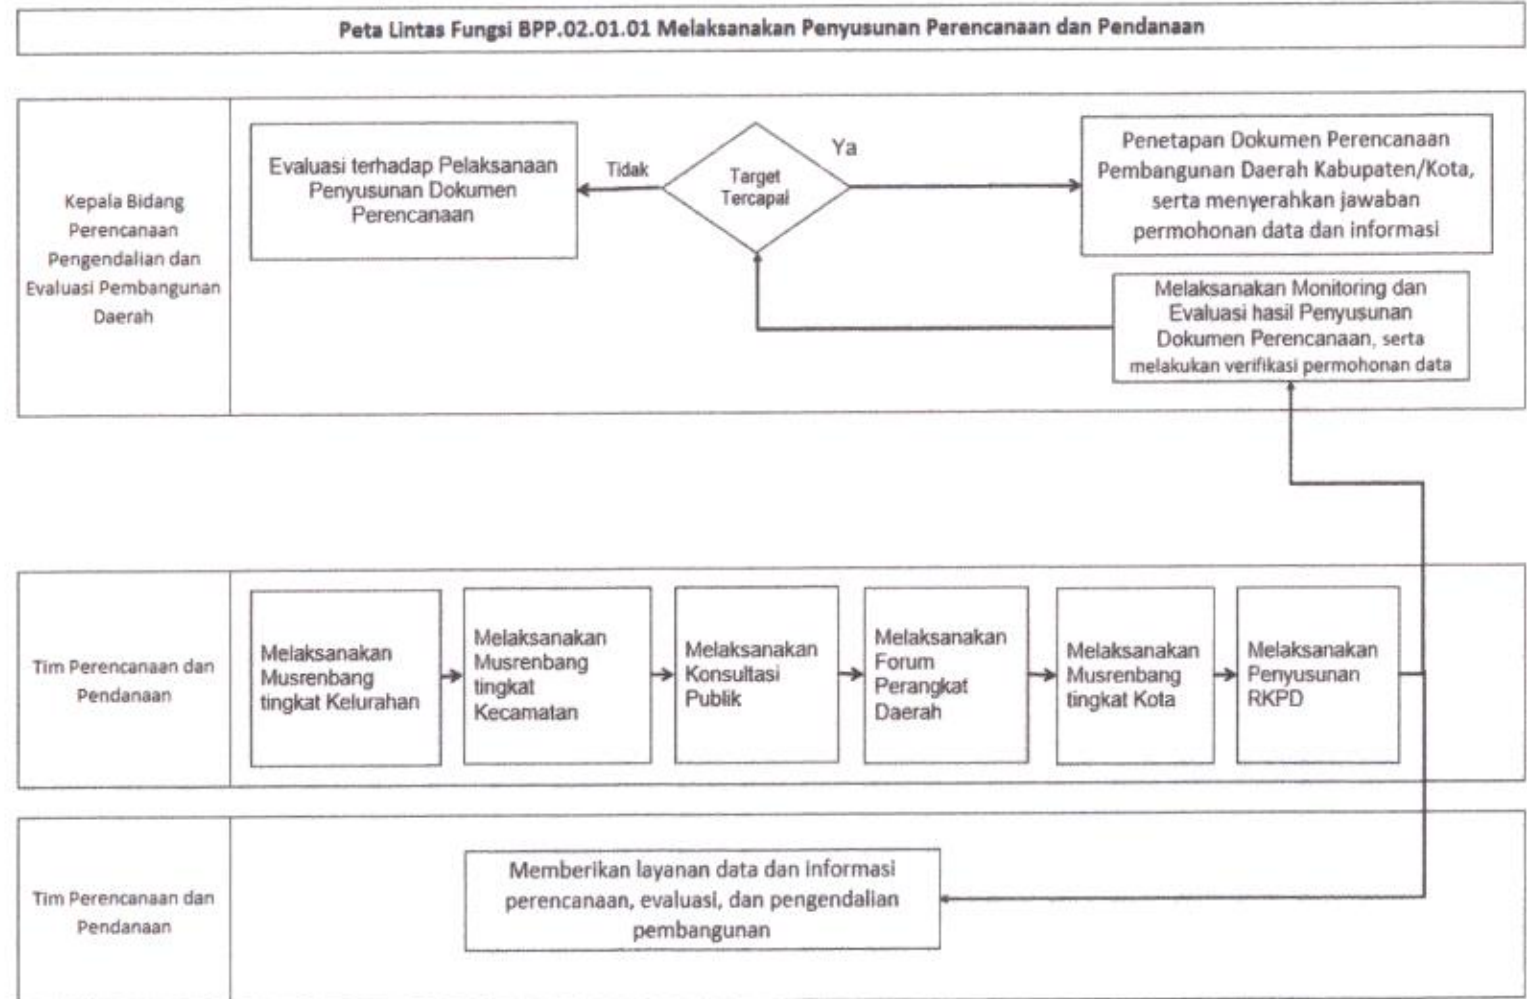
Peta Lintas Fungsi BPP.02.01.01 Melaksanakan Penyusunan Perencanaan dan Pendanaan

Kepala Bidang Perencanaan Pengendalian dan Evaluasi Pembangunan Daerah

Evaluasi terhadap Pelaksanaan Penyusunan Dokumen Perencanaan

Tidak

Target Tercapai

Ya

Penetapan Dokumen Perencanaan Pembangunan Daerah Kabupaten/Kota, serta menyerahkan jawaban permohonan data dan informasi

Melaksanakan Monitoring dan Evaluasi hasil Penyusunan Dokumen Perencanaan, serta melakukan verifikasi permohonan data

Tim Perencanaan dan Pendanaan

Melaksanakan Musrenbang tingkat Kelurahan

Melaksanakan Musrenbang tingkat Kecamatan

Melaksanakan Konsultasi Publik

Melaksanakan Forum Perangkat Daerah

Melaksanakan Musrenbang tingkat Kota

Melaksanakan Penyusunan RKPD

Tim Perencanaan dan Pendanaan

Memberikan layanan data dan informasi perencanaan, evaluasi, dan pengendalian pembangunan